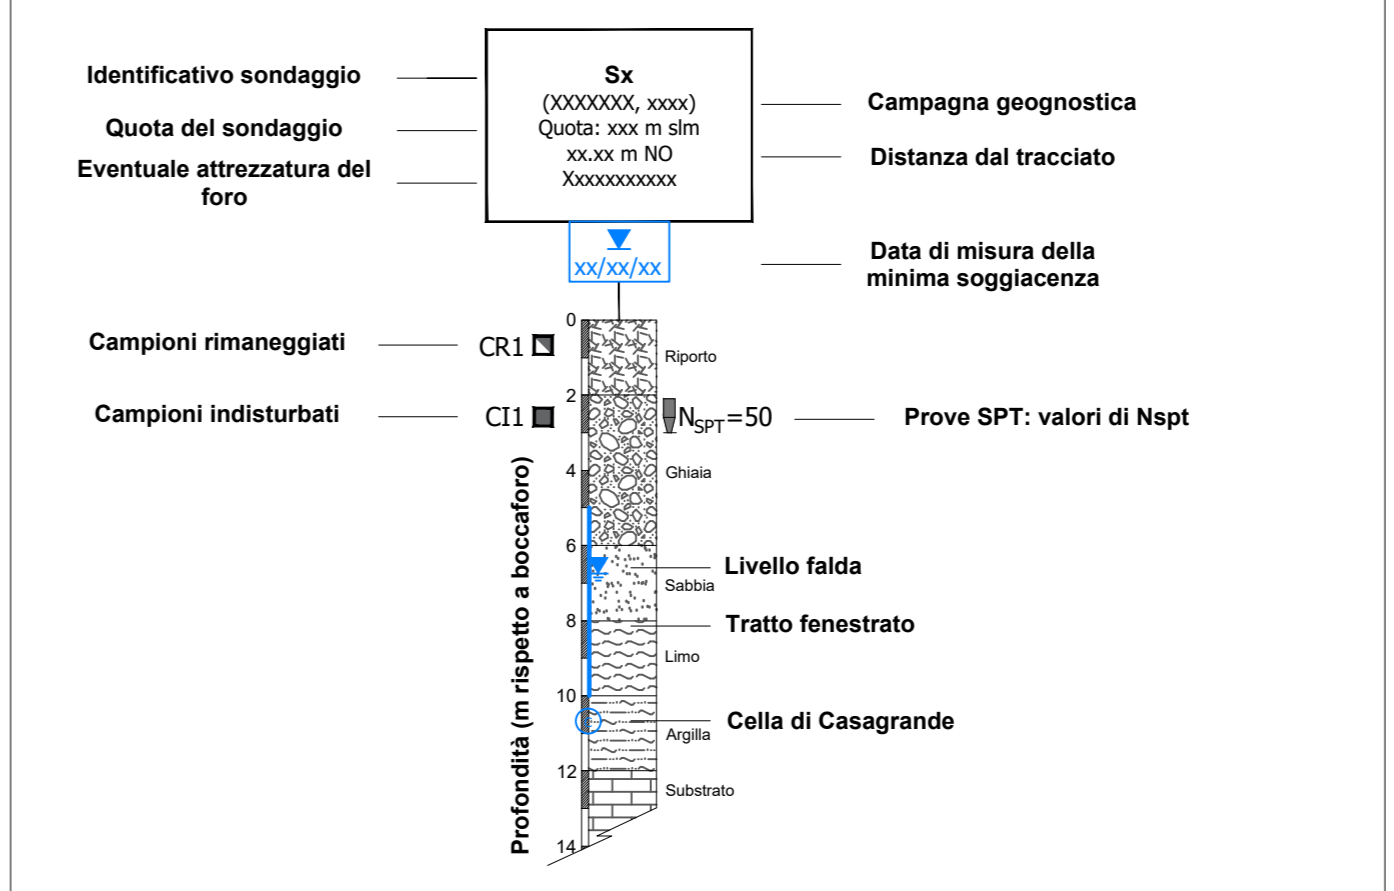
Identificativo sondaggio

Quota del sondaggio

Eventuale attrezzatura del foro

Sx
(XXXXXXX, xxxx)
Quota: xxx m slm
xx.xx m NO
Xxxxxxxxxxx

Campagna geognostica

Distanza dal tracciato

xx/xx/xx

Data di misura della minima soggiacenza

Campioni rimaneggiati

CR1

Campioni indisturbati

CI1

$N_{SPT}=50$

Prove SPT: valori di Nspt

0
2
4
6
8
10
12
14

Profondità (m rispetto a boccaforo)

Riporto
Ghiaia
Sabbia
Limo
Argilla
Substrato

Livello falda

Tratto fenestrato

Cella di Casagrande